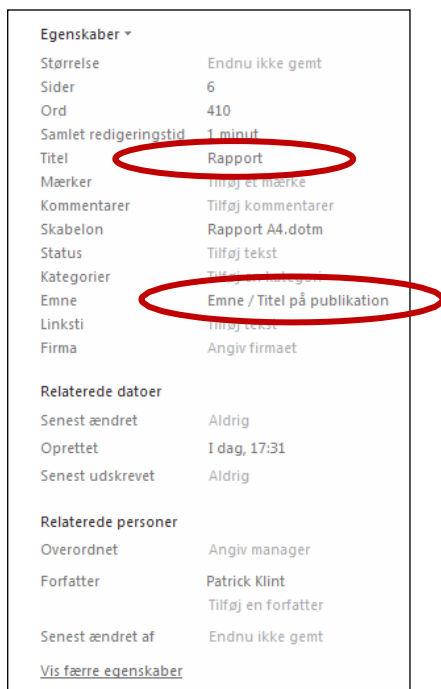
Egenskaber ▾

| | |
|---|---|
| Størrelse | Endnu ikke gemt |
| Sider | 6 |
| Ord | 410 |
| Samlet redigeringstid | 1 minut |
| Titel | Rapport |
| Mærker | Tilføj et mærke |
| Kommentarer | Tilføj kommentarer |
| Skabelon | Rapport A4.dotm |
| Status | Tilføj tekst |
| Kategorier | Tilføj en kategori |
| Emne | Emne / Titel på publikation |
| Linksti | Tilføj tekst |
| Firma | Angiv firmaet |

Relaterede datoer

| | |
|---|---|
| Senest ændret | Aldrig |
| Oprettet | I dag, 17:31 |
| Senest udskrevet | Aldrig |

Relaterede personer

| | |
|---|---|
| Overordnet | Angiv manager |
| Forfatter | Patrick Klint<br>Tilføj en forfatter |
| Senest ændret af | Endnu ikke gemt |

Vis færre egenskaber